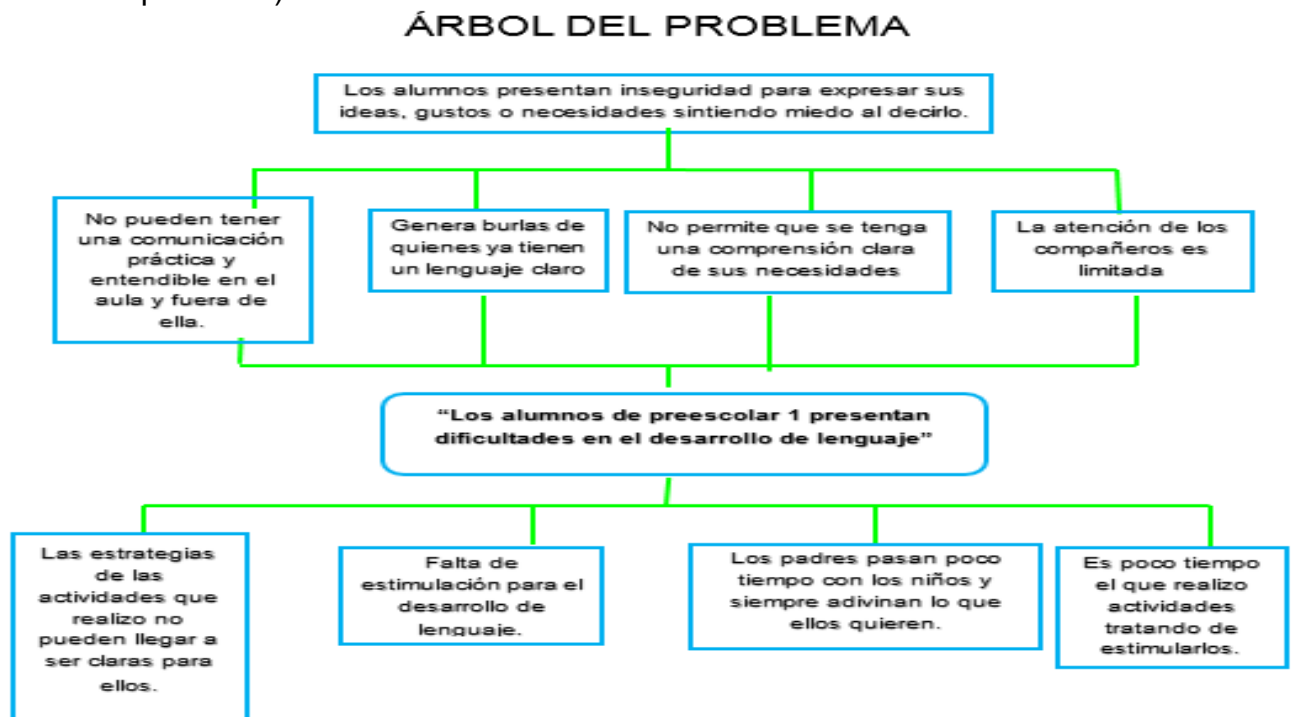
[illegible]

ÁRBOL DEL PROBLEMA

Los alumnos presentan inseguridad para expresar sus ideas, gustos o necesidades sintiendo miedo al decirlo.

No pueden tener una comunicación práctica y entendible en el aula y fuera de ella.

Genera burlas de quienes ya tienen un lenguaje claro

No permite que se tenga una comprensión clara de sus necesidades

La atención de los compañeros es limitada

"Los alumnos de preescolar 1 presentan dificultades en el desarrollo de lenguaje"

Las estrategias de las actividades que realizo no pueden llegar a ser claras para ellos.

Falta de estimulación para el desarrollo de lenguaje.

Los padres pasan poco tiempo con los niños y siempre adivinan lo que ellos quieren.

Es poco tiempo el que realizo actividades tratando de estimularlos.